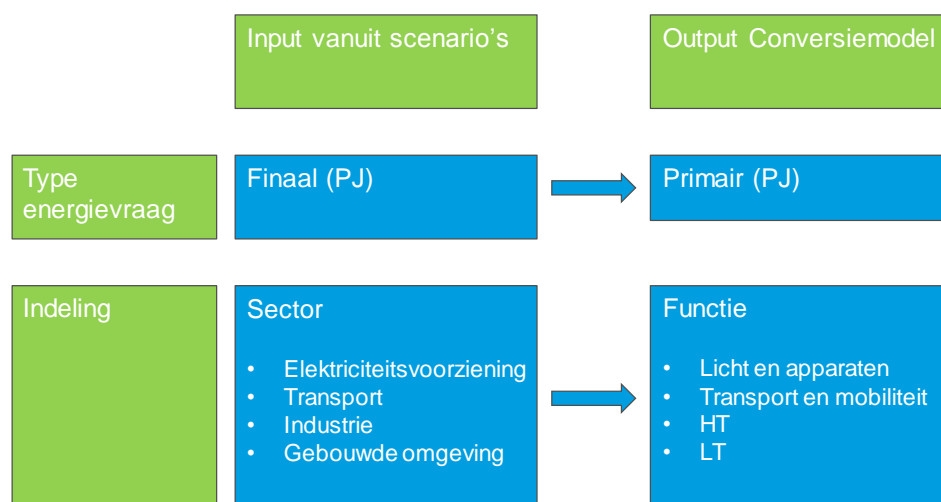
Input vanuit scenario's

Output Conversiemodel

Type energievraag

Finaal (PJ)

Primair (PJ)

Indeling

Sector

- Elektriciteitsvoorziening
- Transport
- Industrie
- Gebouwde omgeving

Functie

- Licht en apparaten
- Transport en mobiliteit
- HT
- LT